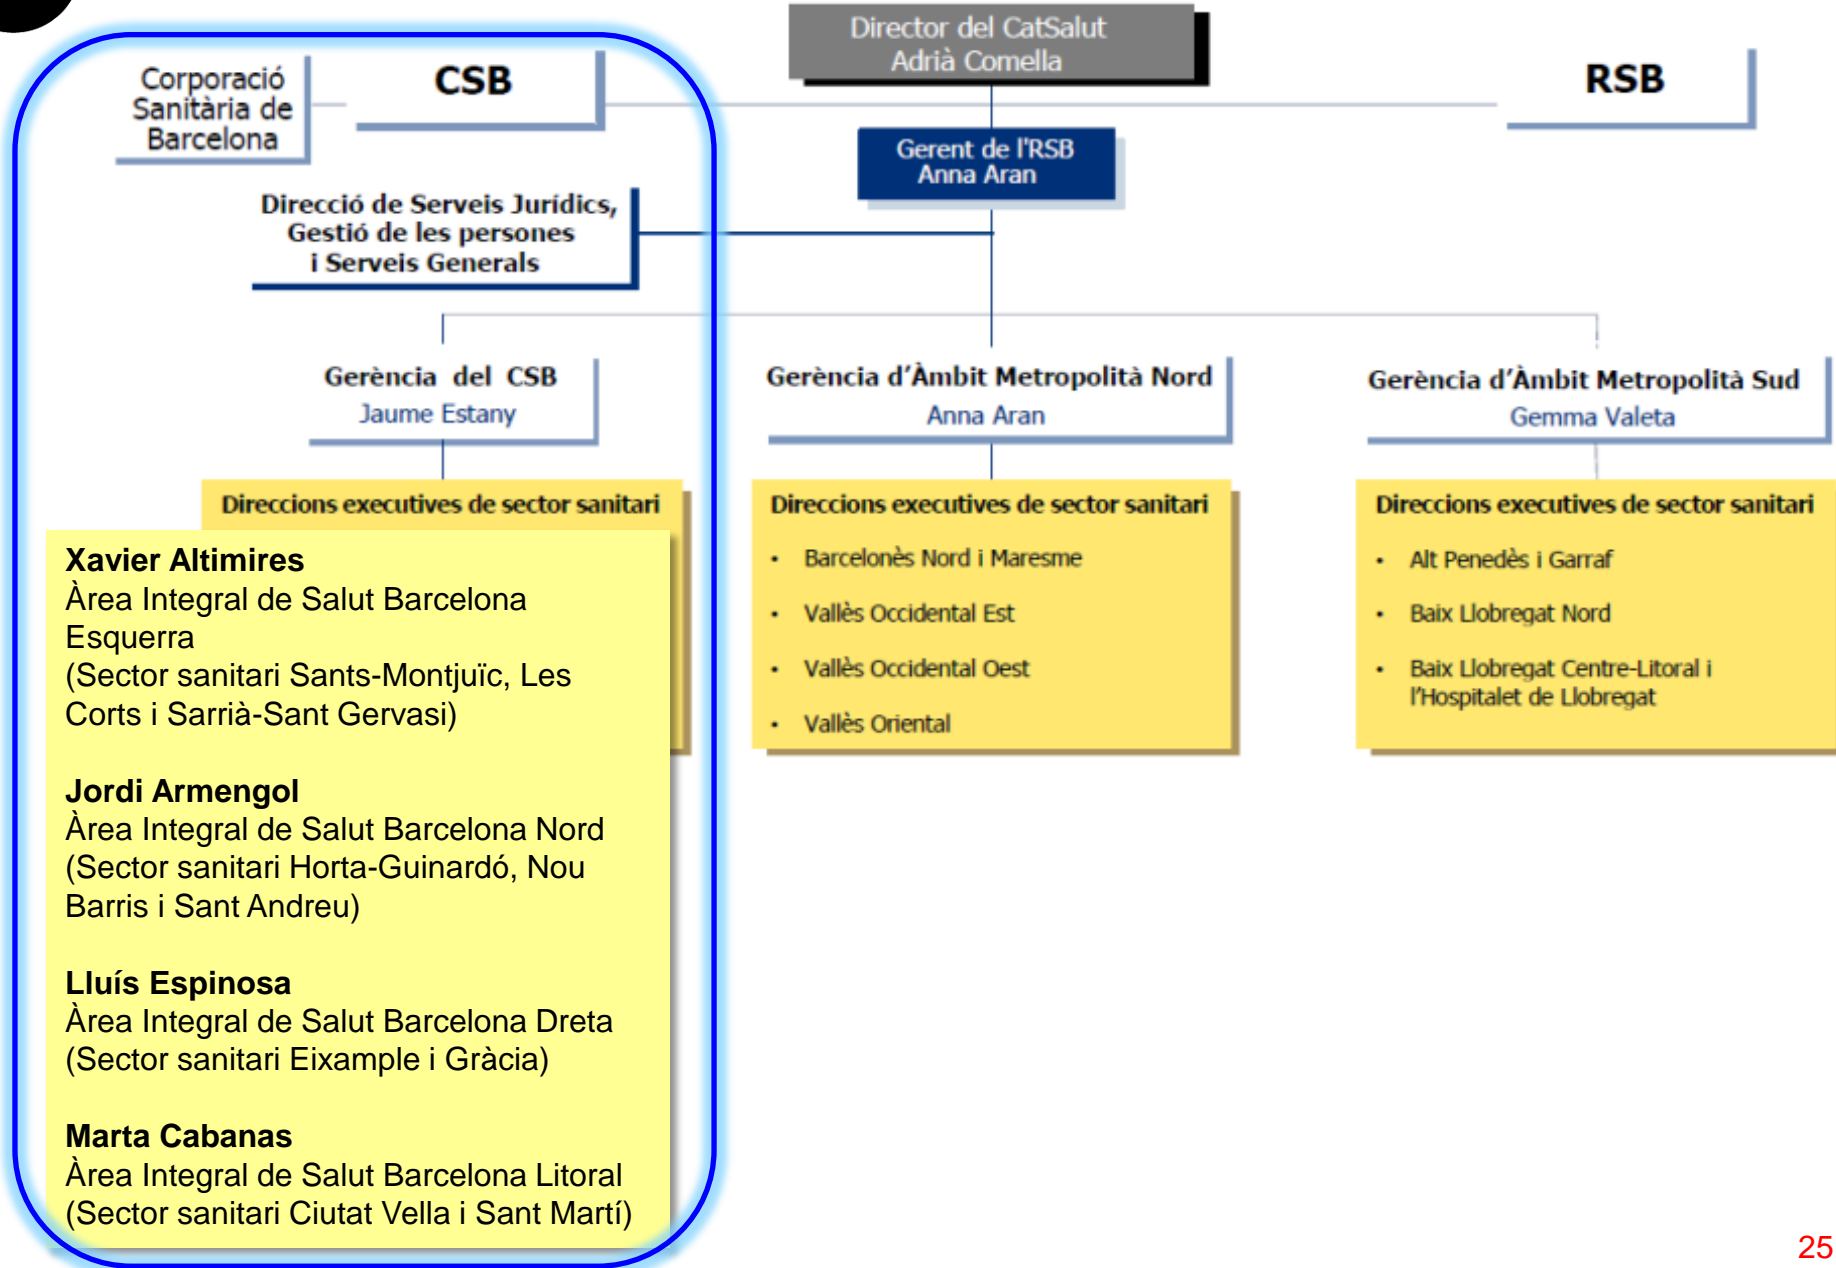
Director del CatSalut
Adrià Comella

Corporació Sanitària de Barcelona

CSB

RSB

Gerent de l'RSB
Anna Aran

Direcció de Serveis Jurídics, Gestió de les persones i Serveis Generals

Gerència del CSB
Jaume Estany

Gerència d'Àmbit Metropolità Nord
Anna Aran

Gerència d'Àmbit Metropolità Sud
Gemma Valeta

Direccions executives de sector sanitari

**Xavier Altimires**
Àrea Integral de Salut Barcelona Esquerra
(Sector sanitari Sants-Montjuïc, Les Corts i Sarrià-Sant Gervasi)

**Jordi Armengol**
Àrea Integral de Salut Barcelona Nord
(Sector sanitari Horta-Guinardó, Nou Barris i Sant Andreu)

**Lluís Espinosa**
Àrea Integral de Salut Barcelona Dreta
(Sector sanitari Eixample i Gràcia)

**Marta Cabanas**
Àrea Integral de Salut Barcelona Litoral
(Sector sanitari Ciutat Vella i Sant Martí)

Direccions executives de sector sanitari
• Barcelonès Nord i Maresme
• Vallès Occidental Est
• Vallès Occidental Oest
• Vallès Oriental

Direccions executives de sector sanitari
• Alt Penedès i Garraf
• Baix Llobregat Nord
• Baix Llobregat Centre-Litoral i l'Hospitalet de Llobregat

25